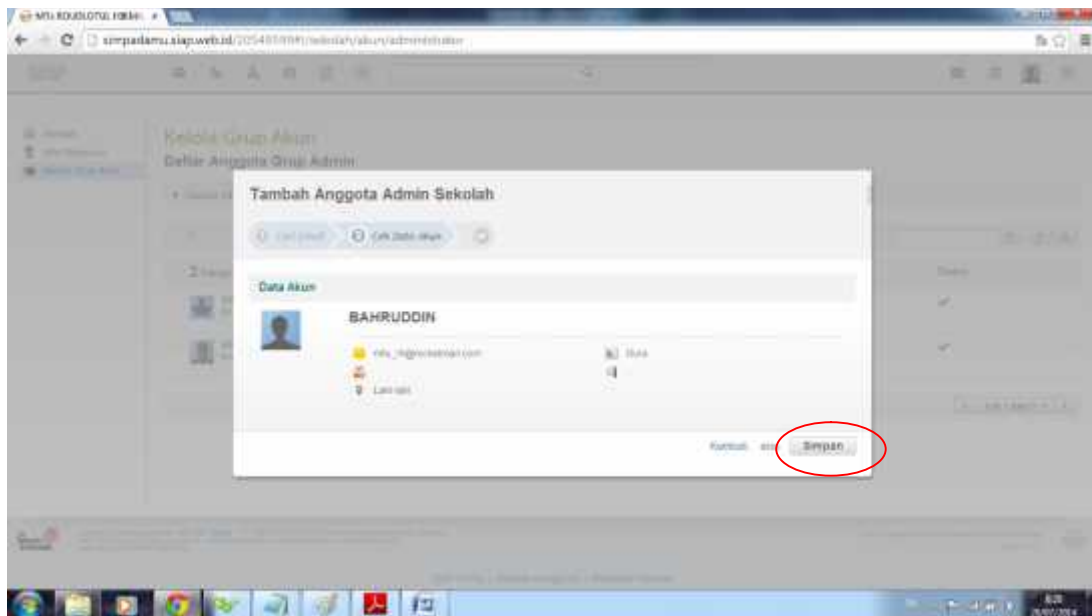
MTs ROUDLOTUL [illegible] ×

simpadamu.siap.web.id/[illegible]/sekolah/akun/administrator

Kelola Grup Akun
Daftar Anggota Grup Admin

Tambah Anggota Admin Sekolah

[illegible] Cek Data Akun

Data Akun

BAHRUDDIN

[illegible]

Laki-laki

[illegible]

Kembali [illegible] Simpan